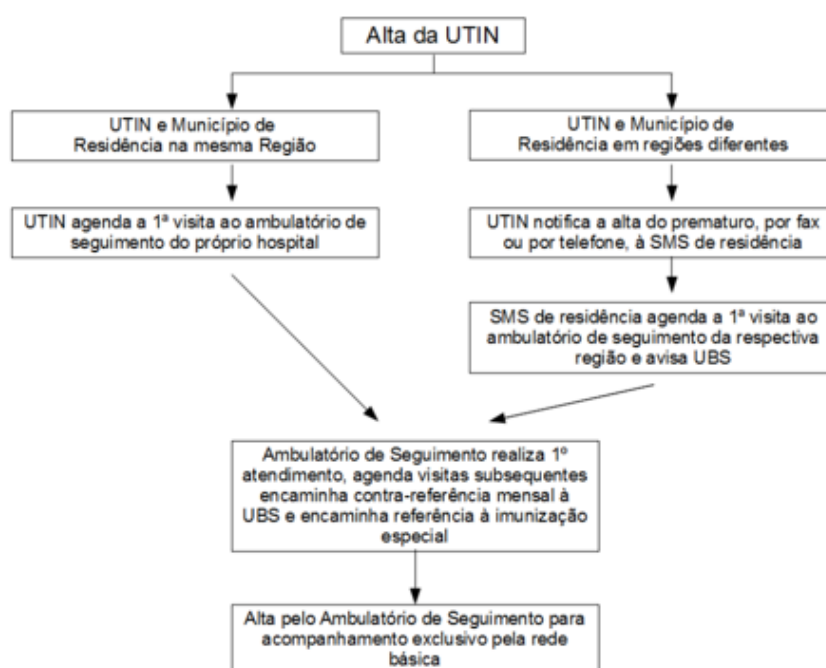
Alta da UTIN

UTIN e Município de Residência na mesma Região

UTIN e Município de Residência em regiões diferentes

UTIN agenda a 1ª visita ao ambulatório de seguimento do próprio hospital

UTIN notifica a alta do prematuro, por fax ou por telefone, à SMS de residência

SMS de residência agenda a 1ª visita ao ambulatório de seguimento da respectiva região e avisa UBS

Ambulatório de Seguimento realiza 1º atendimento, agenda visitas subsequentes encaminha contra-referência mensal à UBS e encaminha referência à imunização especial

Alta pelo Ambulatório de Seguimento para acompanhamento exclusivo pela rede básica